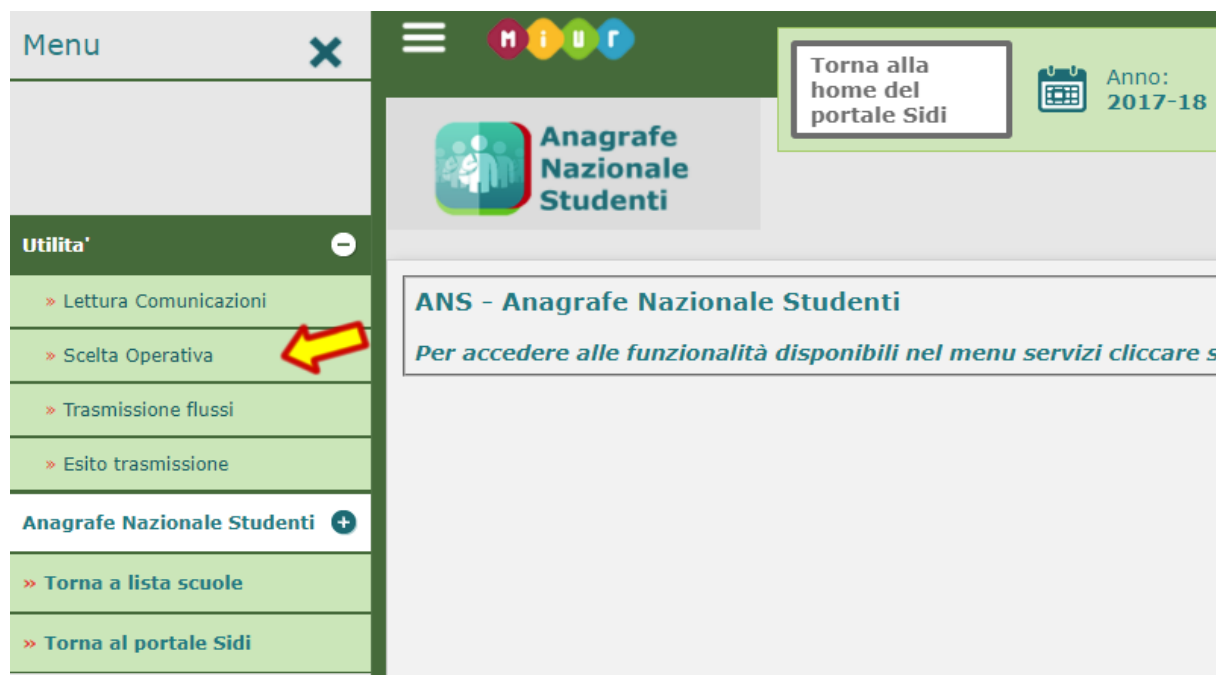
Menu ✕

Utilita'

» Lettura Comunicazioni

» Scelta Operativa

» Trasmissione flussi

» Esito trasmissione

Anagrafe Nazionale Studenti

» Torna a lista scuole

» Torna al portale Sidi

MIUR

Torna alla home del portale Sidi

Anno: 2017-18

Anagrafe Nazionale Studenti

ANS - Anagrafe Nazionale Studenti

Per accedere alle funzionalità disponibili nel menu servizi cliccare s